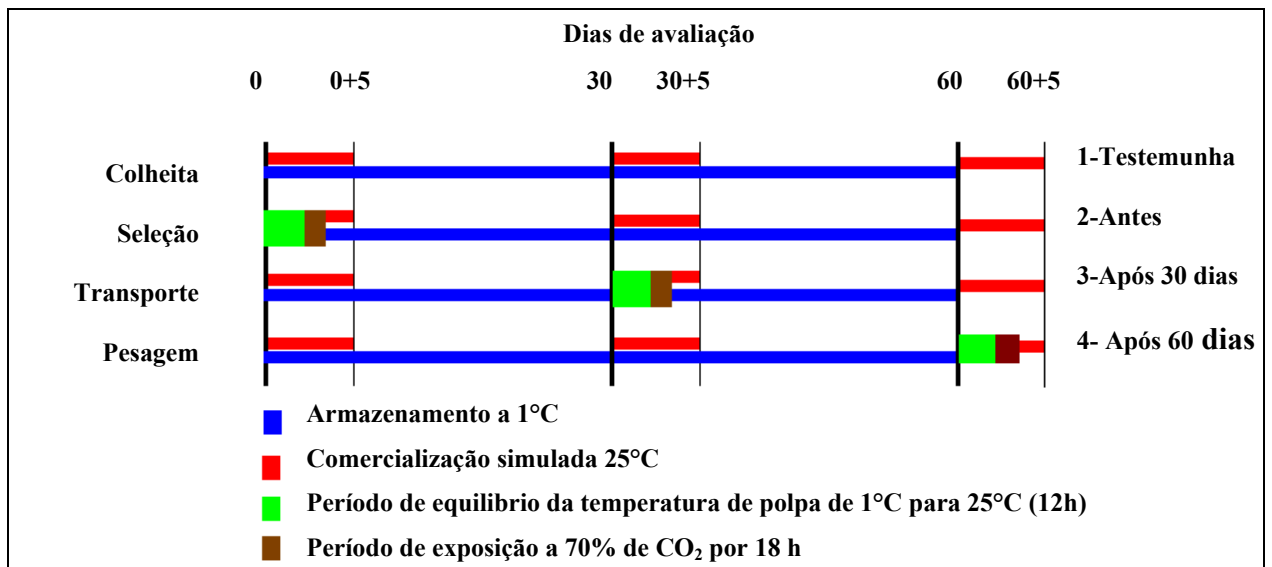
Dias de avaliação

0 0+5 30 30+5 60 60+5

Colheita

Seleção

Transporte

Pesagem

1-Testemunha

2-Antes

3-Após 30 dias

4- Após 60 dias

Armazenamento a 1°C

Comercialização simulada 25°C

Período de equilibrio da temperatura de polpa de 1°C para 25°C (12h)

Período de exposição a 70% de $CO_2$ por 18 h